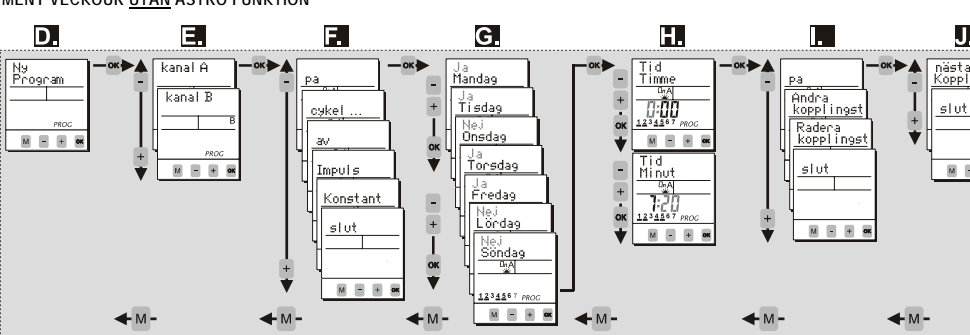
MENT VECKOUR UTAN ASTRO FUNKTION

D.
Ny Program
PROG
M - + OK

OK
-
+

E.
kanal A
kanal B
B
PROG
M - + OK

OK
-
+

F.
pa
cykel ...
av
Impuls
Konstant
slut
M - + OK

OK
-
+

G.
Ja Mandag
Ja Tisdag
Nej Onsdag
Ja Torsdag
Ja Fredag
Nej Lördag
Nej Söndag
1234567 PROG
M - + OK

-
+
OK
-
+
OK

OK

H.
Tid Timme
0:00
1234567 PROG
Tid Minut
7:20
1234567 PROG
M - + OK

-
+
OK
-
+
OK

OK

I.
pa
Ändra kopplingst
Radera kopplingst
slut
M - + OK

-
+

OK

J.
nästa Koppl
slut
M

-
+

M
M
M
M
M
M